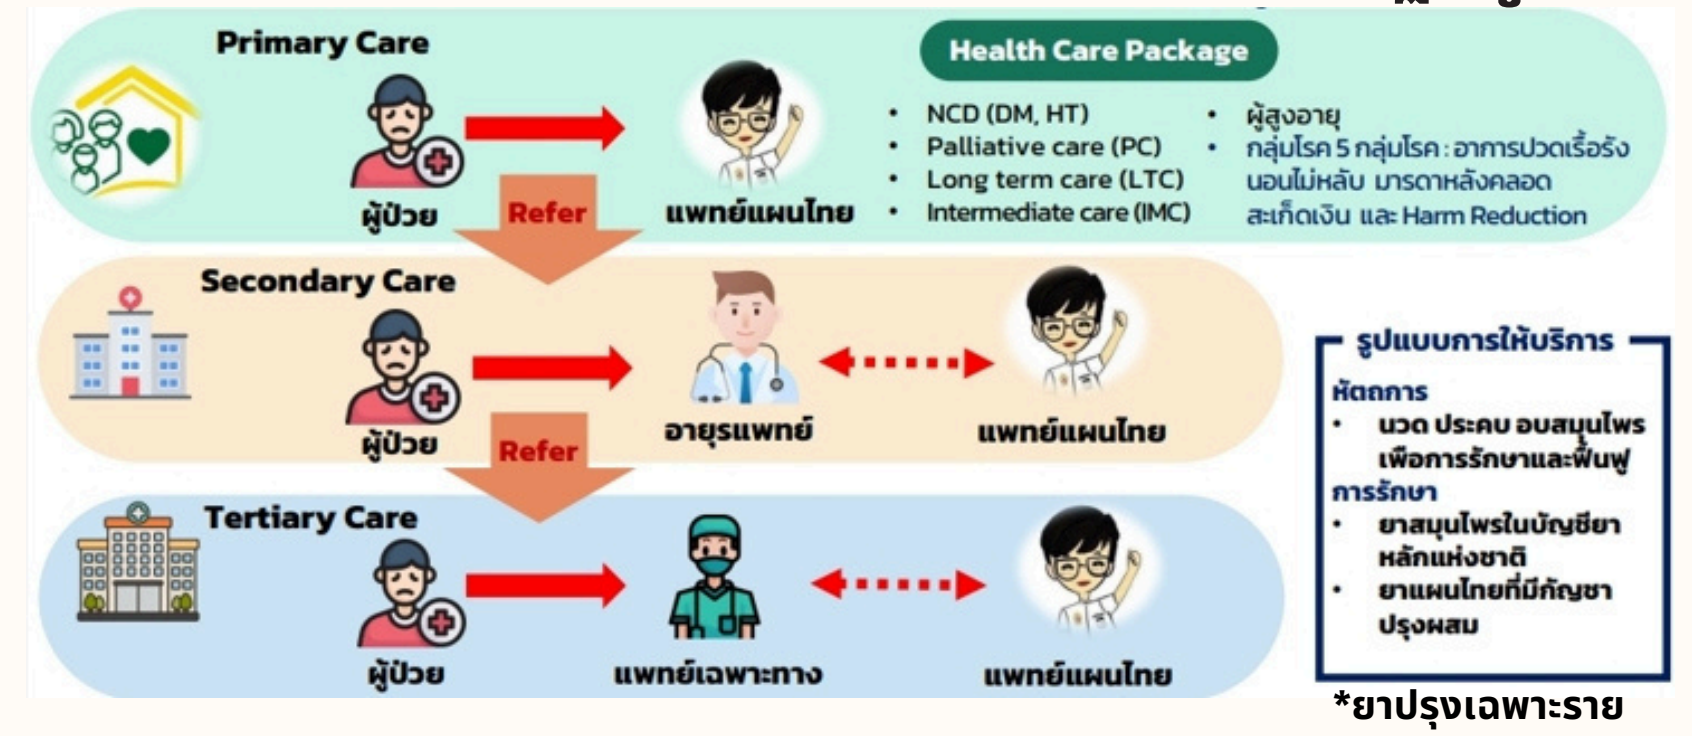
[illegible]

Primary Care

Health Care Package

ผู้ป่วย

Refer

แพทย์แผนไทย

- NCD (DM, HT)
- Palliative care (PC)
- Long term care (LTC)
- Intermediate care (IMC)

- ผู้สูงอายุ
- กลุ่มโรค 5 กลุ่มโรค : อาการปวดเรื้อรัง นอนไม่หลับ มารดาหลังคลอด สะเก็ดเงิน และ Harm Reduction

Secondary Care

ผู้ป่วย

Refer

อายุรแพทย์

แพทย์แผนไทย

รูปแบบการให้บริการ

หัตถการ
- นวด ประคบ อบสมุนไพร เพื่อการรักษาและฟื้นฟู

การรักษา
- ยาสมุนไพรในบัญชียาหลักแห่งชาติ
- ยาแผนไทยที่มีกัญชาปรุงผสม

Tertiary Care

ผู้ป่วย

แพทย์เฉพาะทาง

แพทย์แผนไทย

*ยาปรุงเฉพาะราย